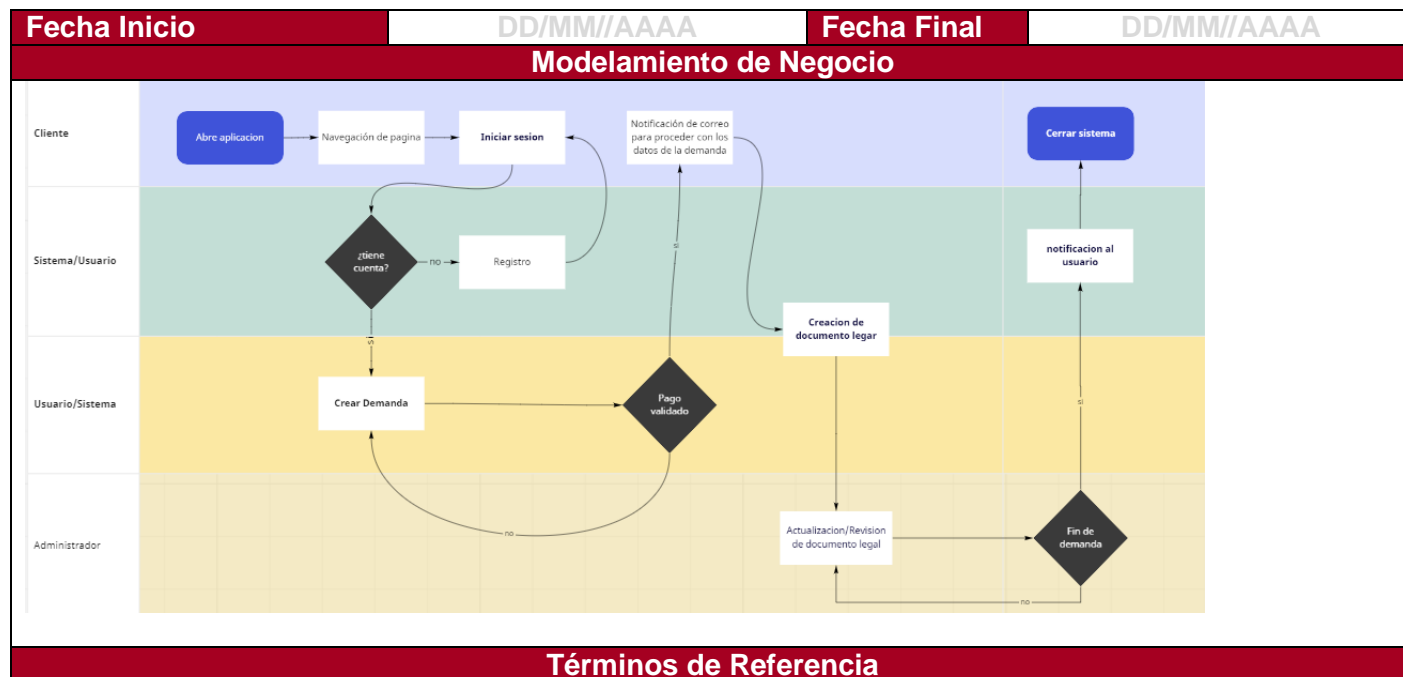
| Fecha Inicio | DD/MM//AAAA | Fecha Final | DD/MM//AAAA |
|---|---|---|---|

Modelamiento de Negocio

Cliente

Sistema/Usuario

Usuario/Sistema

Administrador

Abre aplicacion

Navegación de pagina

Iniciar sesion

Notificación de correo para proceder con los datos de la demanda

Cerrar sistema

¿tiene cuenta?

no

Registro

si

notificacion al usuario

Creacion de documento legar

si

Crear Demanda

Pago validado

si

no

Actualizacion/Revision de documento legal

Fin de demanda

no

Términos de Referencia